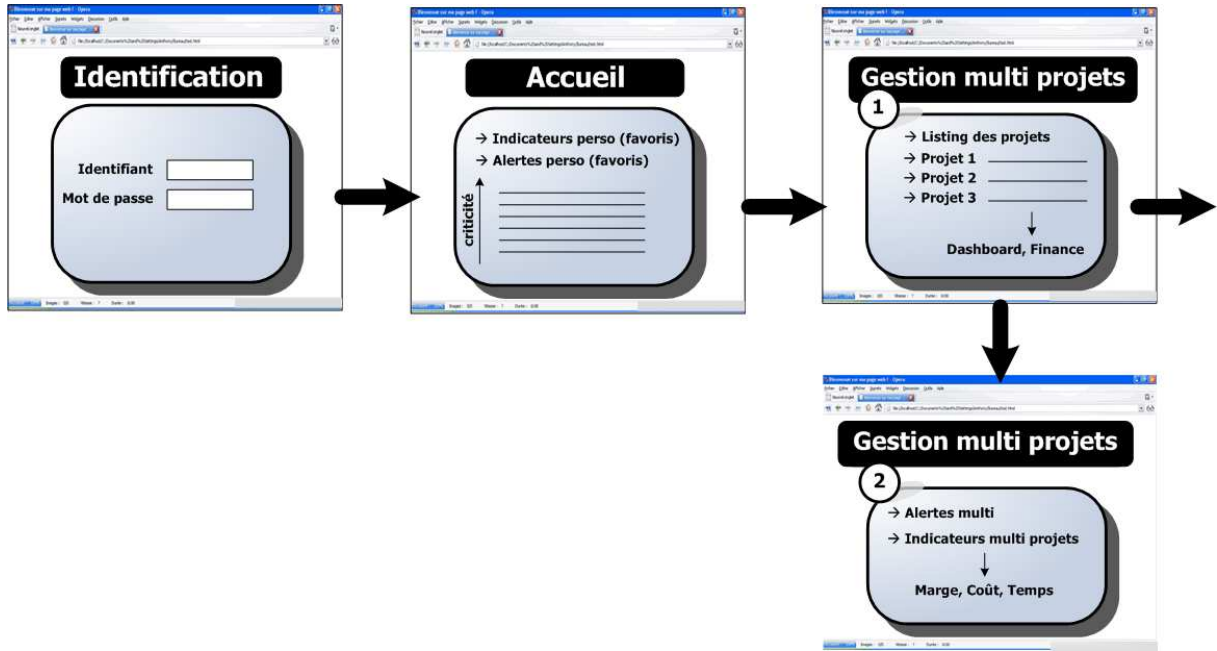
Identification

Identifiant

Mot de passe

Accueil

→ Indicateurs perso (favoris)

→ Alertes perso (favoris)

criticité

Gestion multi projets

1

→ Listing des projets

→ Projet 1

→ Projet 2

→ Projet 3

Dashboard, Finance

Gestion multi projets

2

→ Alertes multi

→ Indicateurs multi projets

Marge, Coût, Temps